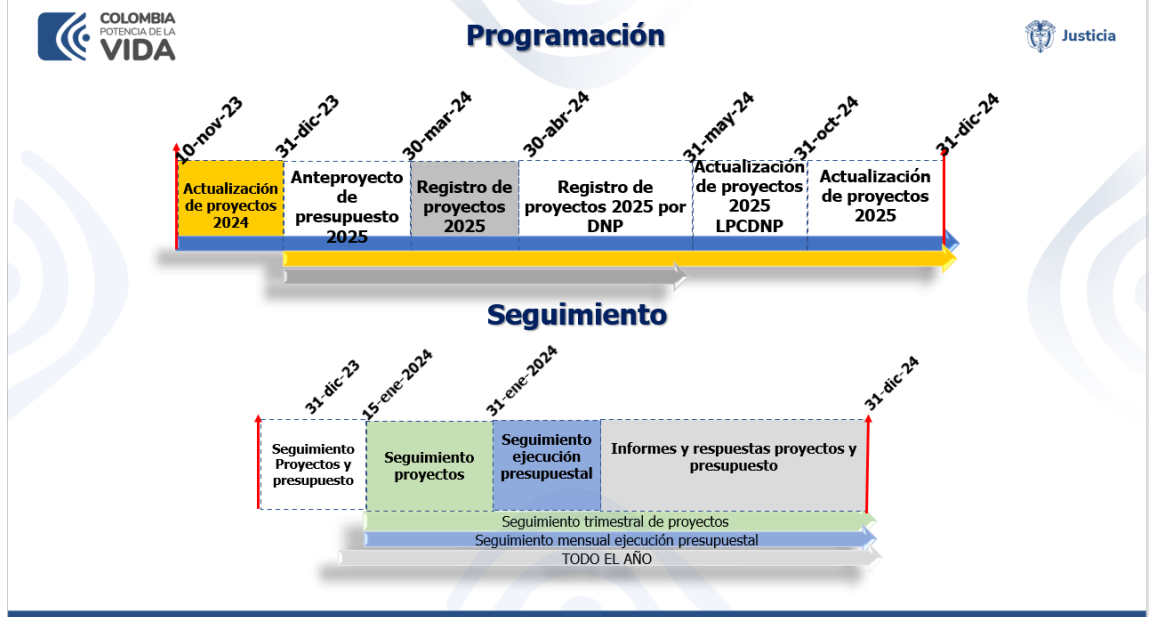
COLOMBIA POTENCIA DE LA VIDA

Programación

Justicia

10-nov-23
31-dic-23
30-mar-24
30-abr-24
31-may-24
31-oct-24
31-dic-24

Actualización de proyectos 2024

Anteproyecto de presupuesto 2025

Registro de proyectos 2025

Registro de proyectos 2025 por DNP

Actualización de proyectos 2025 LPCDNP

Actualización de proyectos 2025

Seguimiento

31-dic-23
15-ene-2024
31-ene-2024
31-dic-24

Seguimiento Proyectos y presupuesto

Seguimiento proyectos

Seguimiento ejecución presupuestal

Informes y respuestas proyectos y presupuesto

Seguimiento trimestral de proyectos

Seguimiento mensual ejecución presupuestal

TODO EL AÑO